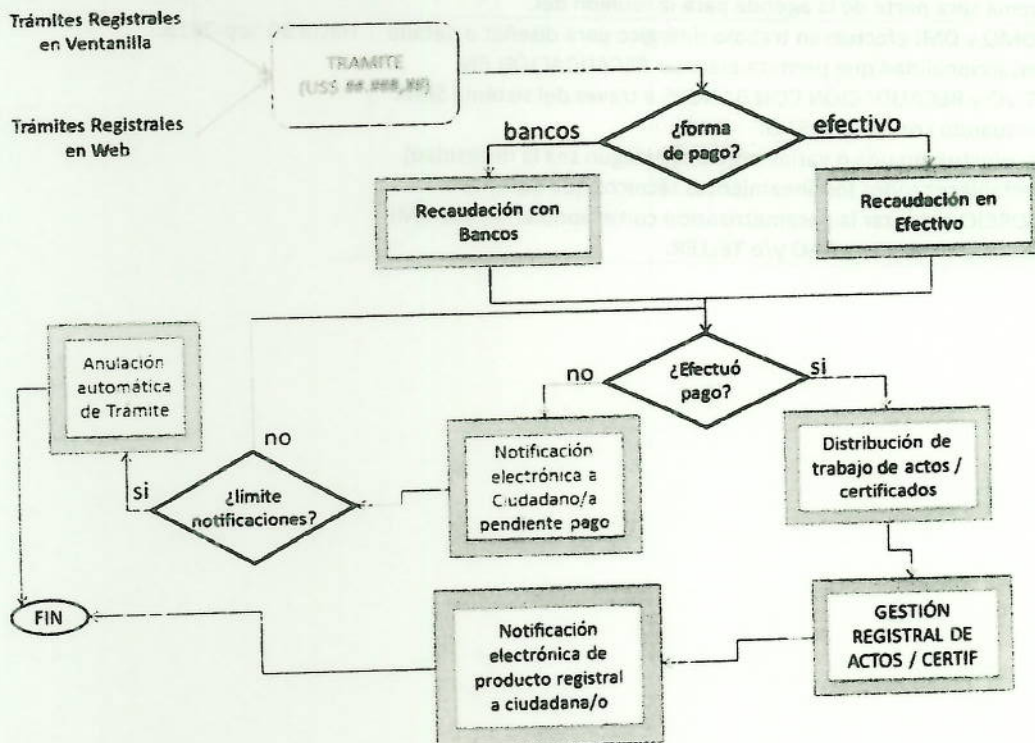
Trámites Registrales en Ventanilla

Trámites Registrales en Web

TRAMITE (US$ ##.###,##)

bancos

¿forma de pago?

efectivo

Recaudación con Bancos

Recaudación en Efectivo

Anulación automática de Tramite

no

¿Efectuó pago?

si

no

Notificación electrónica a Ciudadano/a pendiente pago

Distribución de trabajo de actos / certificados

si

¿limite notificaciones?

FIN

Notificación electrónica de producto registral a ciudadana/o

GESTIÓN REGISTRAL DE ACTOS / CERTIF